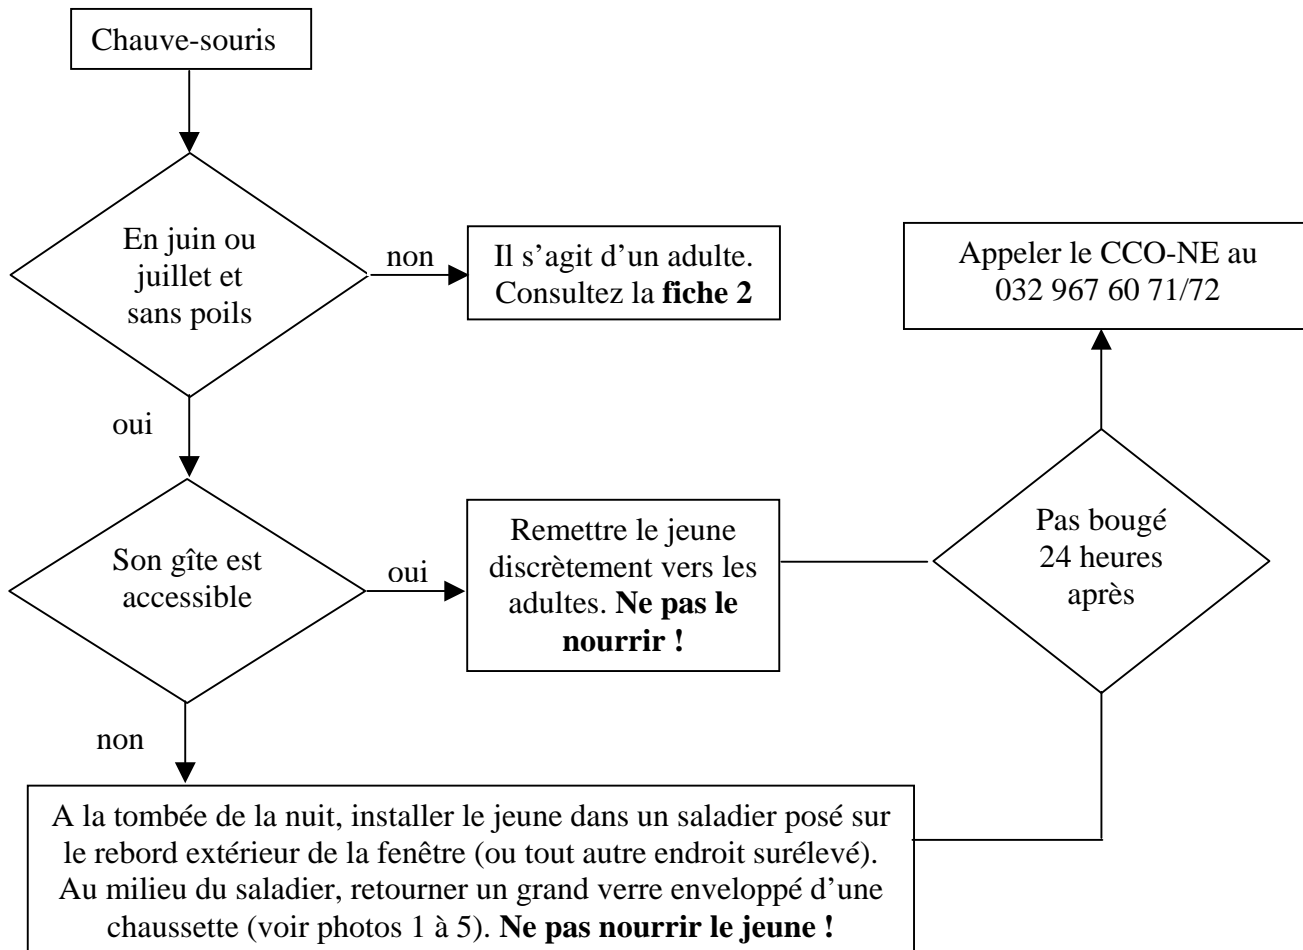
Chauve-souris

En juin ou juillet et sans poils

non

Il s’agit d’un adulte. Consultez la **fiche 2**

Appeler le CCO-NE au 032 967 60 71/72

oui

Son gîte est accessible

oui

Remettre le jeune discrètement vers les adultes. **Ne pas le nourrir !**

Pas bougé 24 heures après

non

A la tombée de la nuit, installer le jeune dans un saladier posé sur le rebord extérieur de la fenêtre (ou tout autre endroit surélevé). Au milieu du saladier, retourner un grand verre enveloppé d’une chaussette (voir photos 1 à 5). **Ne pas nourrir le jeune !**